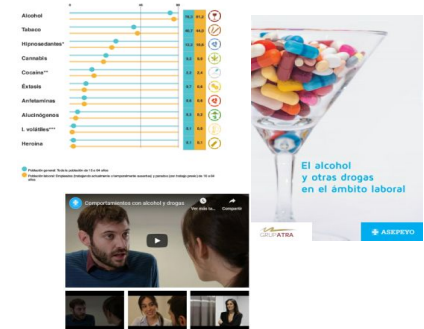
Alcohol
Tabaco
Hipnosedantes*
Cannabis
Cocaína**
Éxtasis
Anfetaminas
Alucinógenos
I. volátiles***
Heroína

0
50
100

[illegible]

El alcohol y otras drogas en el ámbito laboral

GRUPATRA

ASEPEYO

Comportamientos con alcohol y drogas
Ver más ta...
Compartir